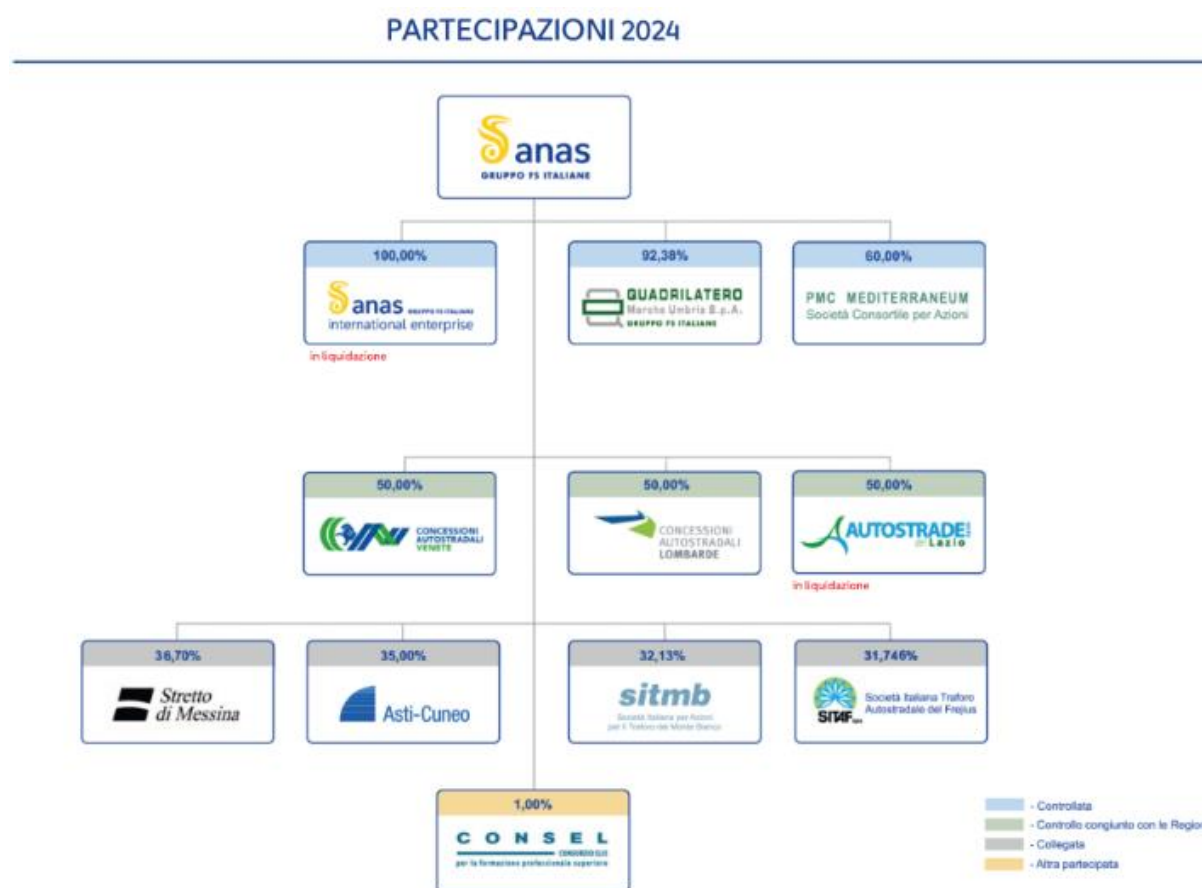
PARTECIPAZIONI 2024

anas
GRUPPO FS ITALIANE

100,00%
anas GRUPPO FS ITALIANE
international enterprise
in liquidazione

92,38%
QUADRILATERO
Marche Umbria S.p.A.
GRUPPO FS ITALIANE

60,00%
PMC MEDITERRANEUM
Società Consortile per Azioni

50,00%
CONCESSIONI AUTOSTRADALI VENETE

50,00%
CONCESSIONI AUTOSTRADALI LOMBARDE

50,00%
AUTOSTRADE per Lazio
in liquidazione

36,70%
Stretto di Messina

35,00%
Asti-Cuneo

32,13%
sitmb
Società Italiana per Azioni per il Traforo del Monte Bianco

31,746%
SITAF
Società Italiana Traforo Autostradale del Frejus

1,00%
CONSEL
CONSORZIO ELIS
per la formazione professionale superiore

- Controllata
- Controllo congiunto con le Regio
- Collegata
- Altra partecipata